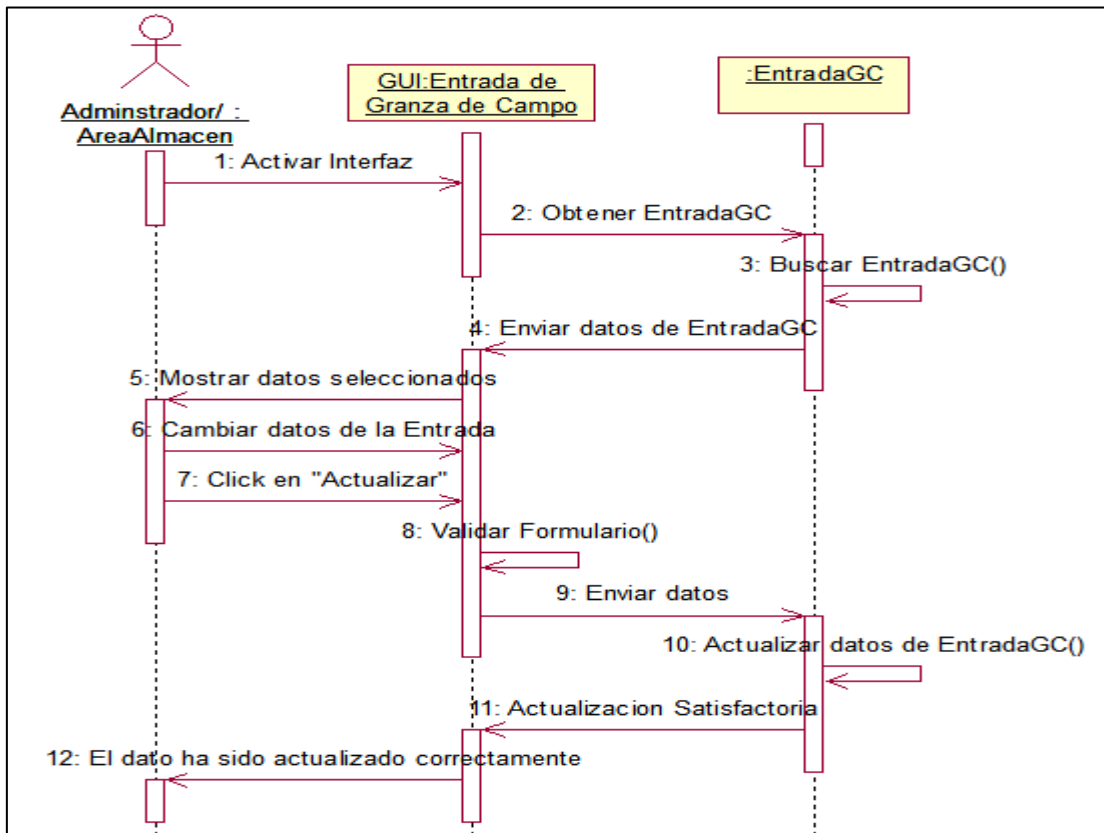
Adminstrador/ : AreaAlmacen

GUI:Entrada de Granza de Campo

:EntradaGC

1: Activar Interfaz

2: Obtener EntradaGC

3: Buscar EntradaGC()

4: Enviar datos de EntradaGC

5: Mostrar datos seleccionados

6: Cambiar datos de la Entrada

7: Click en "Actualizar"

8: Validar Formulario()

9: Enviar datos

10: Actualizar datos de EntradaGC()

11: Actualizacion Satisfactoria

12: El dato ha sido actualizado correctamente